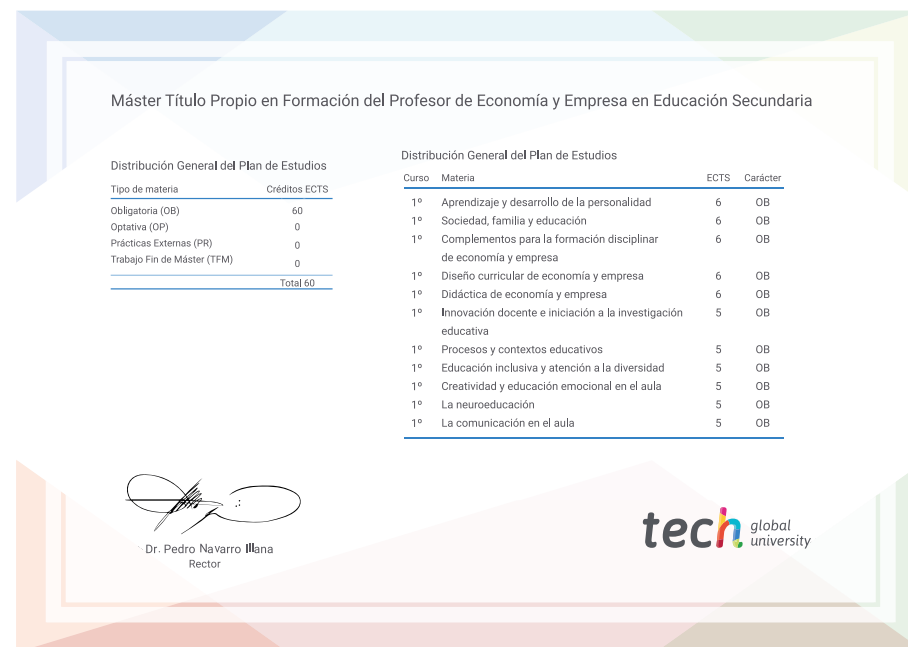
Máster Título Propio en Formación del Profesor de Economía y Empresa en Educación Secundaria

Distribución General del Plan de Estudios

| Tipo de materia | Créditos ECTS |
|---|---|
| Obligatoria (OB) | 60 |
| Optativa (OP) | 0 |
| Prácticas Externas (PR) | 0 |
| Trabajo Fin de Máster (TFM) | 0 |
| | Total 60 |

Distribución General del Plan de Estudios

| Curso | Materia | ECTS | Carácter |
|---|---|---|---|
| 1º | Aprendizaje y desarrollo de la personalidad | 6 | OB |
| 1º | Sociedad, familia y educación | 6 | OB |
| 1º | Complementos para la formación disciplinar de economía y empresa | 6 | OB |
| 1º | Diseño curricular de economía y empresa | 6 | OB |
| 1º | Didáctica de economía y empresa | 6 | OB |
| 1º | Innovación docente e iniciación a la investigación educativa | 5 | OB |
| 1º | Procesos y contextos educativos | 5 | OB |
| 1º | Educación inclusiva y atención a la diversidad | 5 | OB |
| 1º | Creatividad y educación emocional en el aula | 5 | OB |
| 1º | La neuroeducación | 5 | OB |
| 1º | La comunicación en el aula | 5 | OB |

Dr. Pedro Navarro Illana
Rector

tech global university